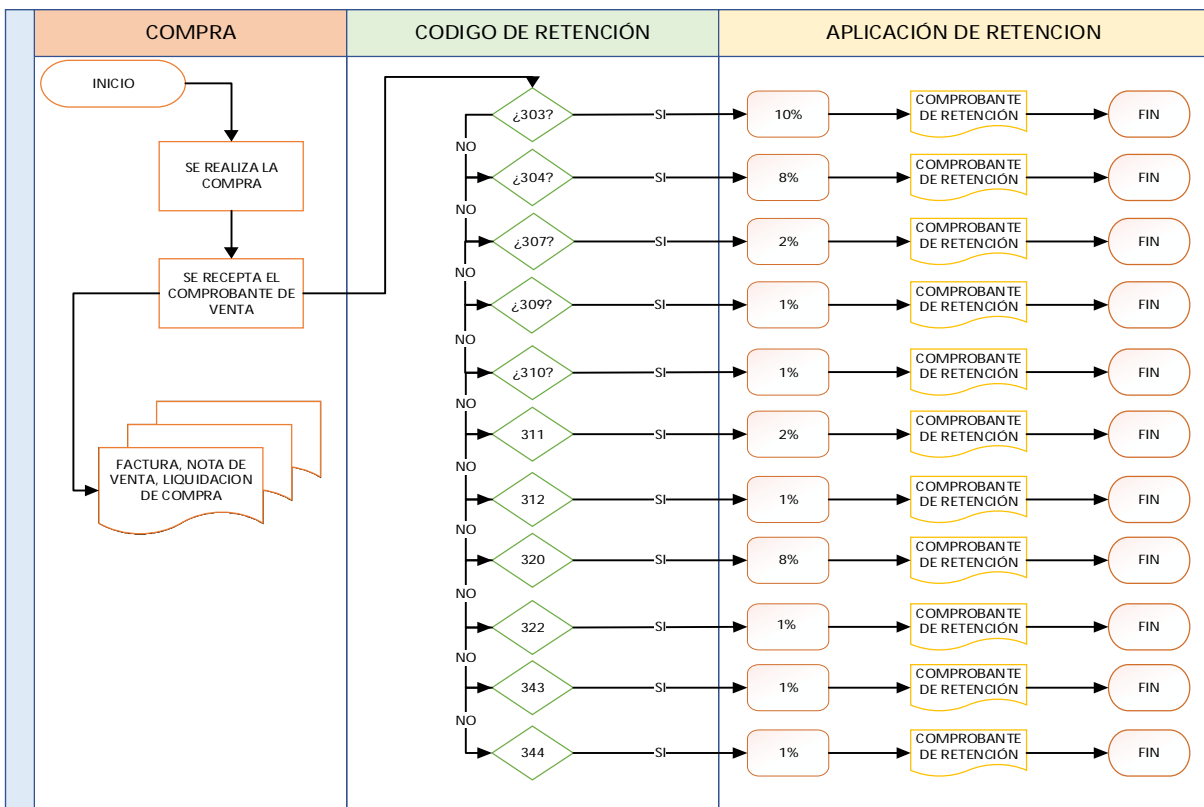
COMPRA

CODIGO DE RETENCIÓN

APLICACIÓN DE RETENCION

INICIO

SE REALIZA LA COMPRA

SE RECEPTA EL COMPROBANTE DE VENTA

FACTURA, NOTA DE VENTA, LIQUIDACION DE COMPRA

¿303? SI 10% COMPROBANTE DE RETENCIÓN FIN

NO

¿304? SI 8% COMPROBANTE DE RETENCIÓN FIN

NO

¿307? SI 2% COMPROBANTE DE RETENCIÓN FIN

NO

¿309? SI 1% COMPROBANTE DE RETENCIÓN FIN

NO

¿310? SI 1% COMPROBANTE DE RETENCIÓN FIN

NO

311 SI 2% COMPROBANTE DE RETENCIÓN FIN

NO

312 SI 1% COMPROBANTE DE RETENCIÓN FIN

NO

320 SI 8% COMPROBANTE DE RETENCIÓN FIN

NO

322 SI 1% COMPROBANTE DE RETENCIÓN FIN

NO

343 SI 1% COMPROBANTE DE RETENCIÓN FIN

NO

344 SI 1% COMPROBANTE DE RETENCIÓN FIN